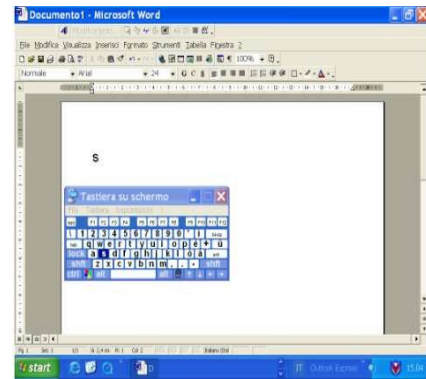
Documento1 - Microsoft Word

File Modifica Visualizza Inserisci Formato Strumenti Tabella Finestra ?

Normale Arial 24 100%

s

Tastiera su schermo

esc

1 2 3 4 5 6 7 8 9 0 ' ì bksp

tab q w e r t y u i o p è +

lock a s d f g h j k l ò à ù ent

shft z x c v b n m , . - shft

ctrl alt alt

start

IT

15.04